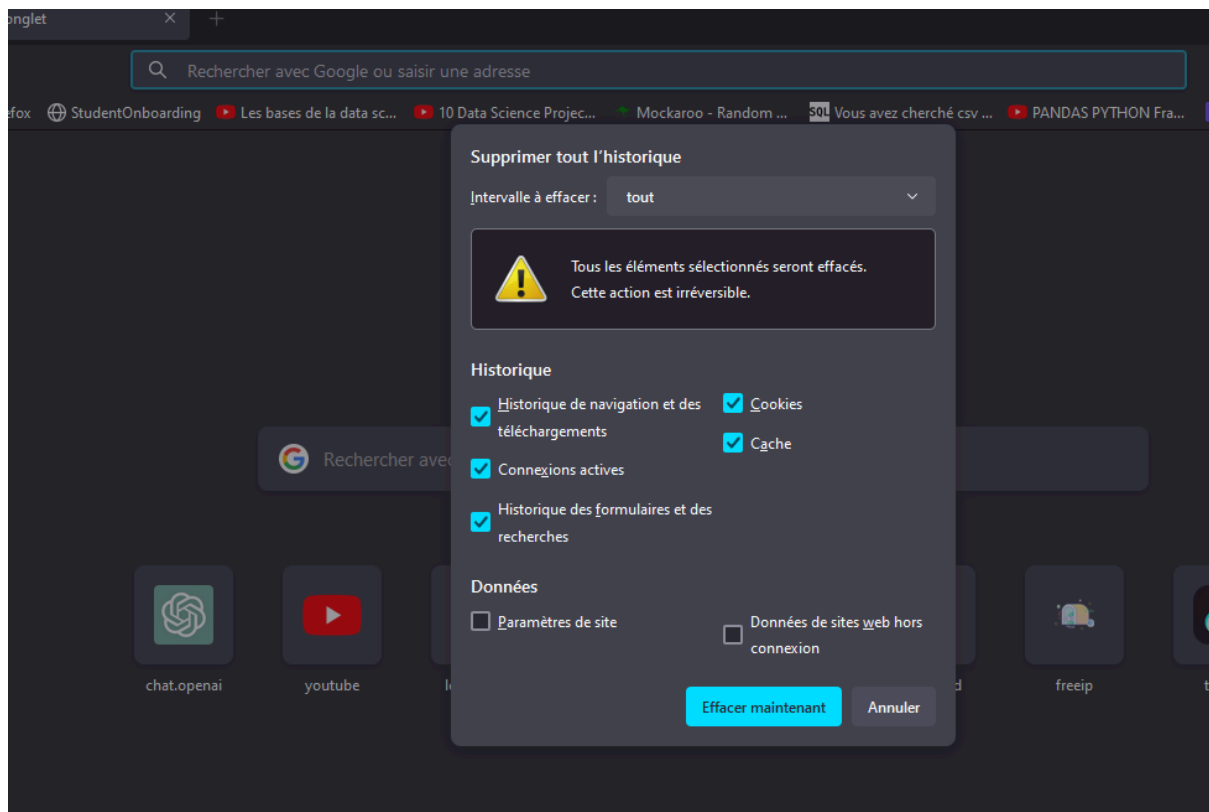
onglet ×

Rechercher avec Google ou saisir une adresse

efox StudentOnboarding Les bases de la data sc... 10 Data Science Projec... Mockaroo - Random ... Vous avez cherché csv ... PANDAS PYTHON Fra...

Supprimer tout l'historique

Intervalle à effacer : tout

Tous les éléments sélectionnés seront effacés.
Cette action est irréversible.

Historique

Historique de navigation et des téléchargements

Connexions actives

Historique des formulaires et des recherches

Cookies

Cache

Données

Paramètres de site

Données de sites web hors connexion

Effacer maintenant

Annuler

Rechercher avec

chat.openai

youtube

freeip